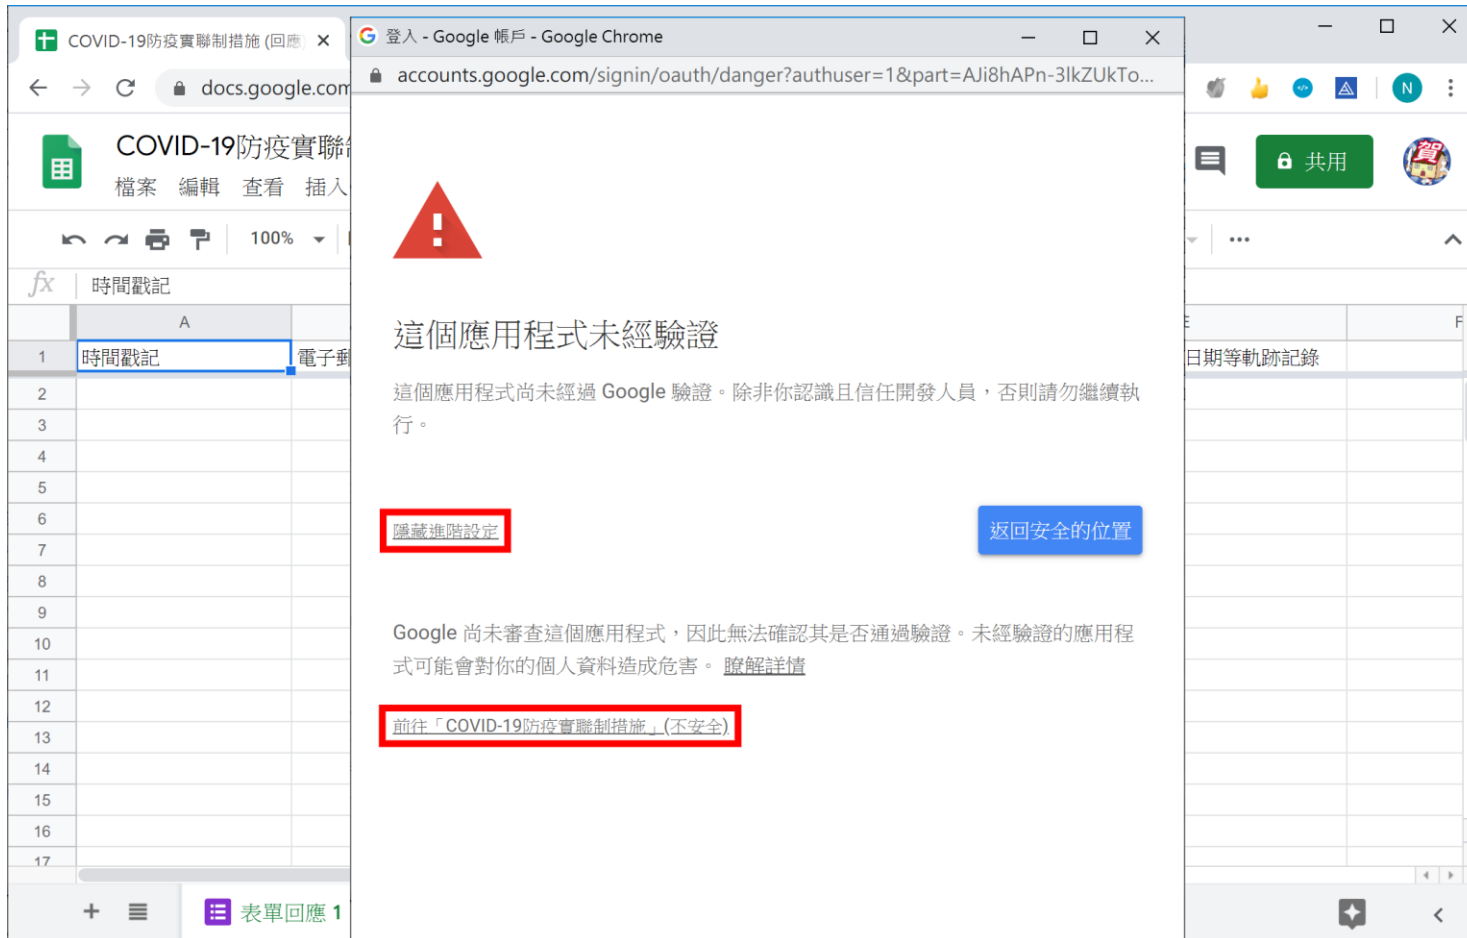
COVID-19防疫實聯制措施 (回應 ×

docs.google.com

COVID-19防疫實聯

檔案 編輯 查看 插入

100%

fx 時間戳記

| | A | | E | F |
|---|---|---|---|---|
| 1 | 時間戳記 | 電子郵 | 日期等軌跡記錄 | |
| 2 | | | | |
| 3 | | | | |
| 4 | | | | |
| 5 | | | | |
| 6 | | | | |
| 7 | | | | |
| 8 | | | | |
| 9 | | | | |
| 10 | | | | |
| 11 | | | | |
| 12 | | | | |
| 13 | | | | |
| 14 | | | | |
| 15 | | | | |
| 16 | | | | |
| 17 | | | | |

+ 表單回應 1

共用

N

登入 - Google 帳戶 - Google Chrome

accounts.google.com/signin/oauth/danger?authuser=1&part=AJi8hAPn-3lkZUkTo...

這個應用程式未經驗證

這個應用程式尚未經過 Google 驗證。除非你認識且信任開發人員，否則請勿繼續執行。

隱藏進階設定

返回安全的位置

Google 尚未審查這個應用程式，因此無法確認其是否通過驗證。未經驗證的應用程式可能會對你的個人資料造成危害。 瞭解詳情

前往「COVID-19防疫實聯制措施」(不安全)